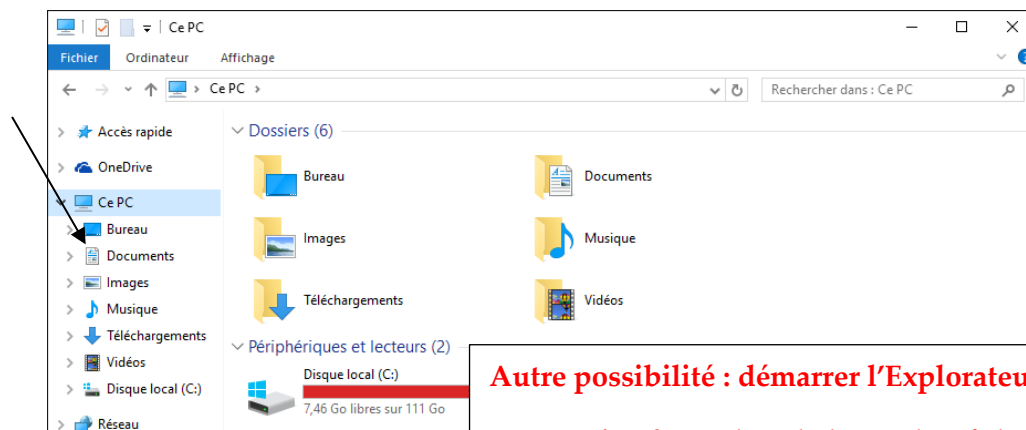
Ce PC

Fichier Ordinateur Affichage

Ce PC

Rechercher dans : Ce PC

Accès rapide
OneDrive
Ce PC
Bureau
Documents
Images
Musique
Téléchargements
Vidéos
Disque local (C:)
Réseau

Dossiers (6)

Bureau
Documents
Images
Musique
Téléchargements
Vidéos

Périphériques et lecteurs (2)

Disque local (C:)
7,46 Go libres sur 111 Go

Autre possibilité : démarrer l'Explorateu